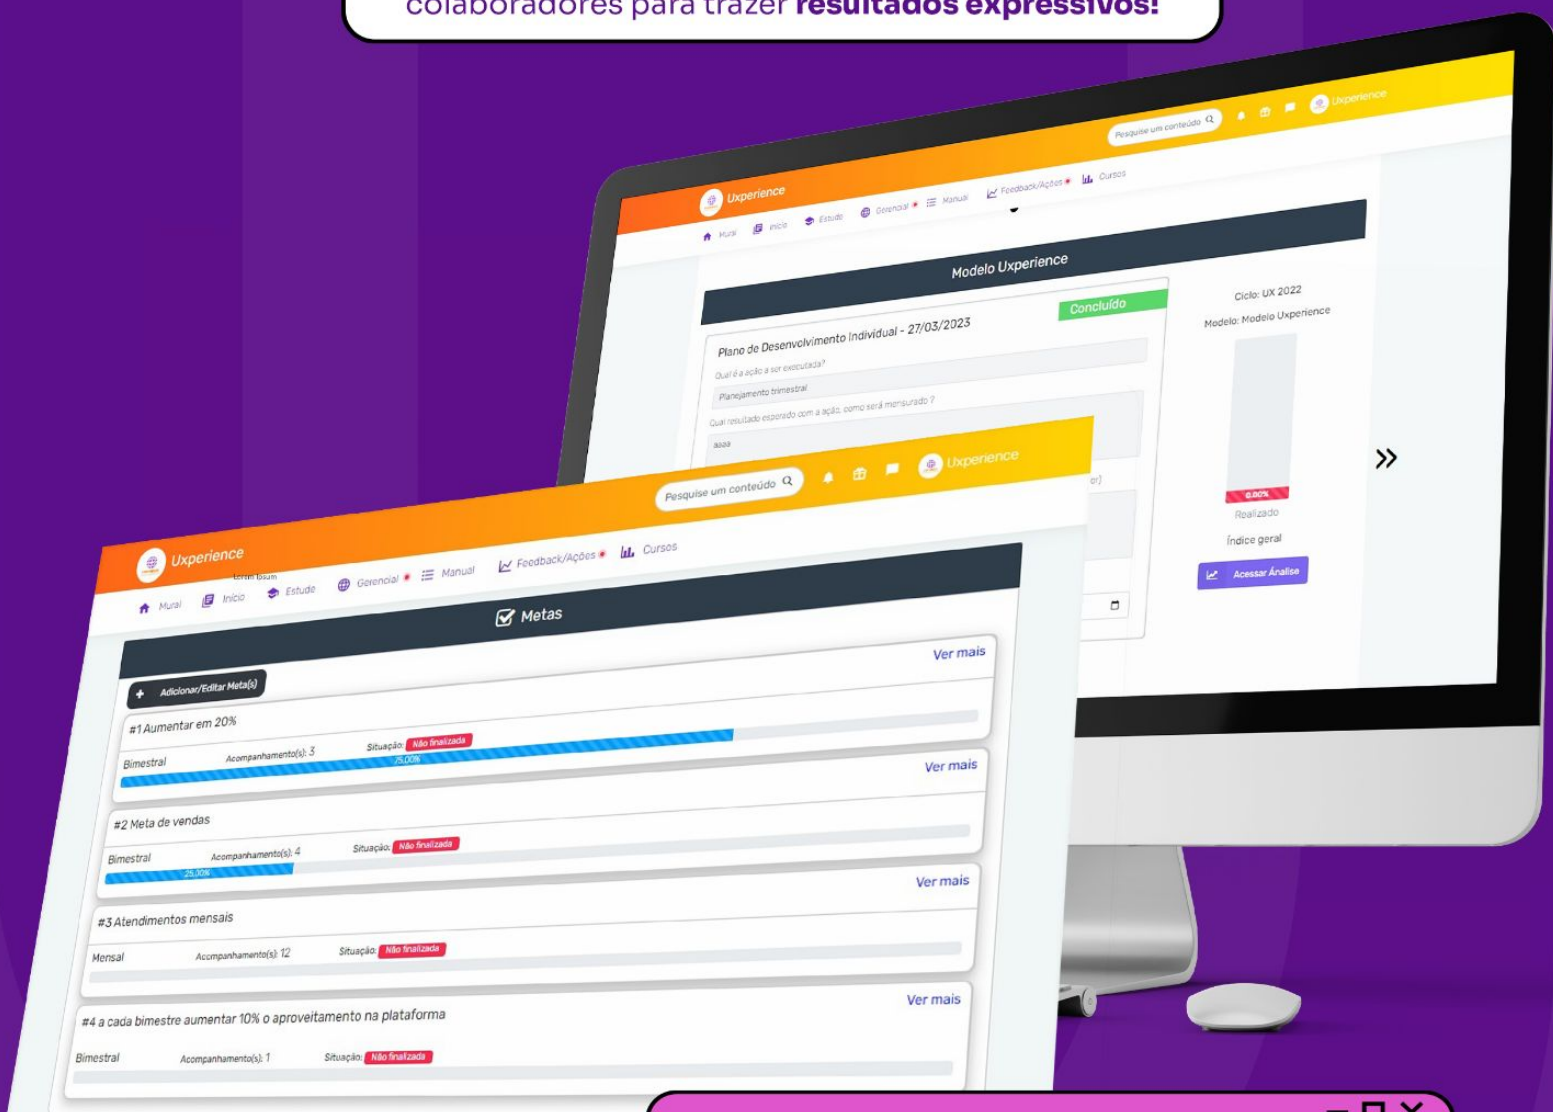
colaboradores para trazer **resultados expressivos!**

Pesquise um conteúdo

Uxperience

Uxperience

Mural Início Estude Gerencial Manual Feedback/Ações Cursos

Modelo Uxperience

Concluído

Plano de Desenvolvimento Individual - 27/03/2023

Qual é a ação a ser executada?

Planejamento trimestral

Qual resultado esperado com a ação, como será mensurado?

aaaa

Ciclo: UX 2022

Modelo: Modelo Uxperience

0.00%

Realizado

Índice geral

Acessar Análise

Pesquise um conteúdo

Uxperience

Uxperience

Lorem Ipsum

Mural Início Estude Gerencial Manual Feedback/Ações Cursos

Metas

Adicionar/Editar Meta(s)

Ver mais

#1 Aumentar em 20%

Bimestral Acompanhamento(s): 3 Situação: Não finalizada

75.00%

Ver mais

#2 Meta de vendas

Bimestral Acompanhamento(s): 4 Situação: Não finalizada

25.00%

Ver mais

#3 Atendimentos mensais

Mensal Acompanhamento(s): 12 Situação: Não finalizada

Ver mais

#4 a cada bimestre aumentar 10% o aproveitamento na plataforma

Bimestral Acompanhamento(s): 1 Situação: Não finalizada